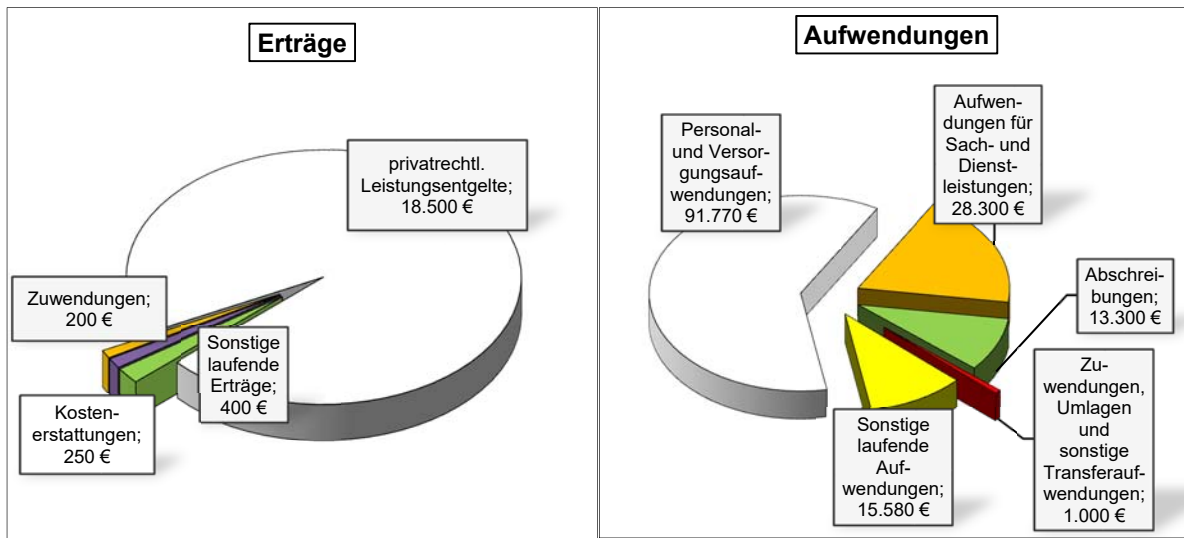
Erträge

privatrechtl. Leistungsentgelte; 18.500 €

Zuwendungen; 200 €

Sonstige laufende Erträge; 400 €

Kostenerstattungen; 250 €

Aufwendungen

Personal- und Versorgungsaufwendungen; 91.770 €

Aufwendungen für Sach- und Dienstleistungen; 28.300 €

Abschreibungen; 13.300 €

Zuwendungen, Umlagen und sonstige Transferaufwendungen; 1.000 €

Sonstige laufende Aufwendungen; 15.580 €